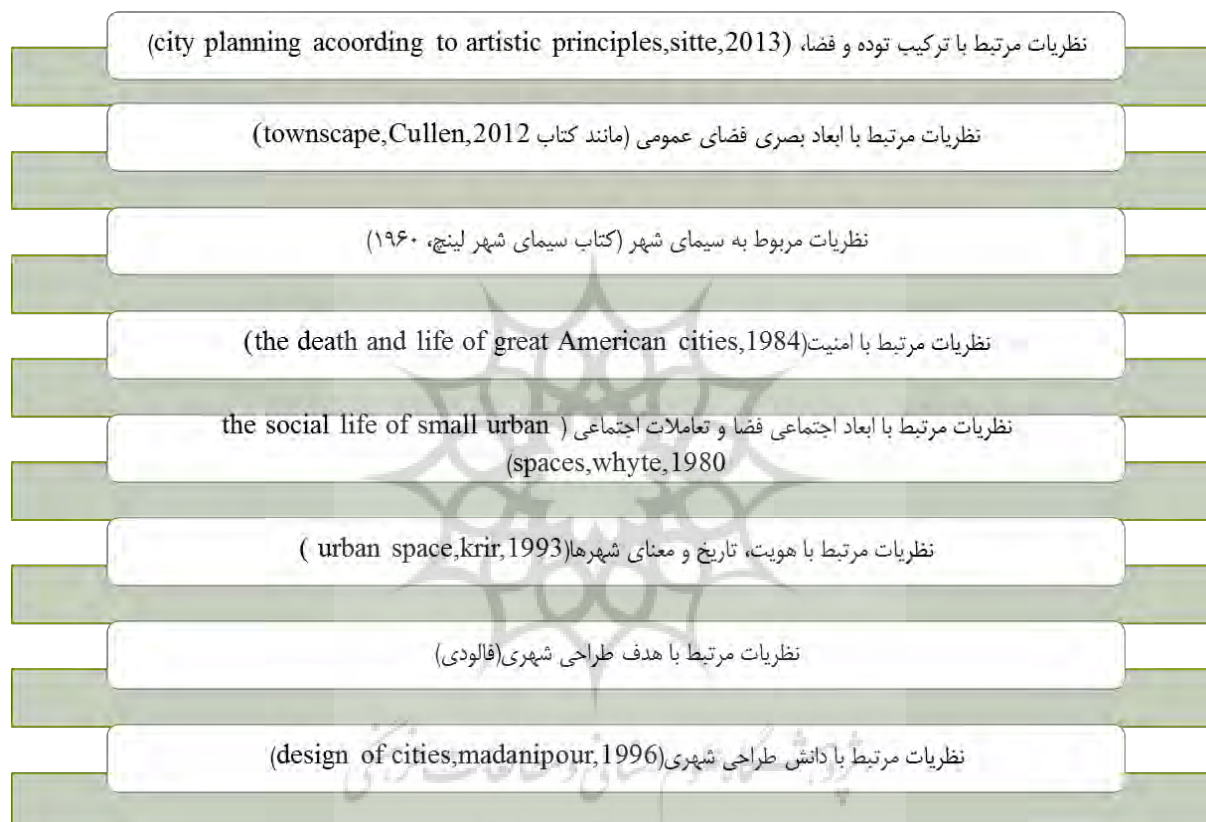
نظریات مرتبط با ترکیب توده و فضا، (city planning acoording to artistic principles,sitte,2013)

نظریات مرتبط با ابعاد بصری فضای عمومی (مانند کتاب townscape,Cullen,2012)

نظریات مربوط به سیمای شهر (کتاب سیمای شهر لینچ، ۱۹۶۰)

نظریات مرتبط با امنیت(the death and life of great American cities,1984)

نظریات مرتبط با ابعاد اجتماعی فضا و تعاملات اجتماعی ( the social life of small urban spaces,whyte,1980)

نظریات مرتبط با هویت، تاریخ و معنای شهرها(urban space,krir,1993 )

نظریات مرتبط با هدف طراحی شهری(فالودی)

نظریات مرتبط با دانش طراحی شهری(design of cities,madanipour,1996)

پژوهشگاه علوم انسانی و مطالعات فرهنگی